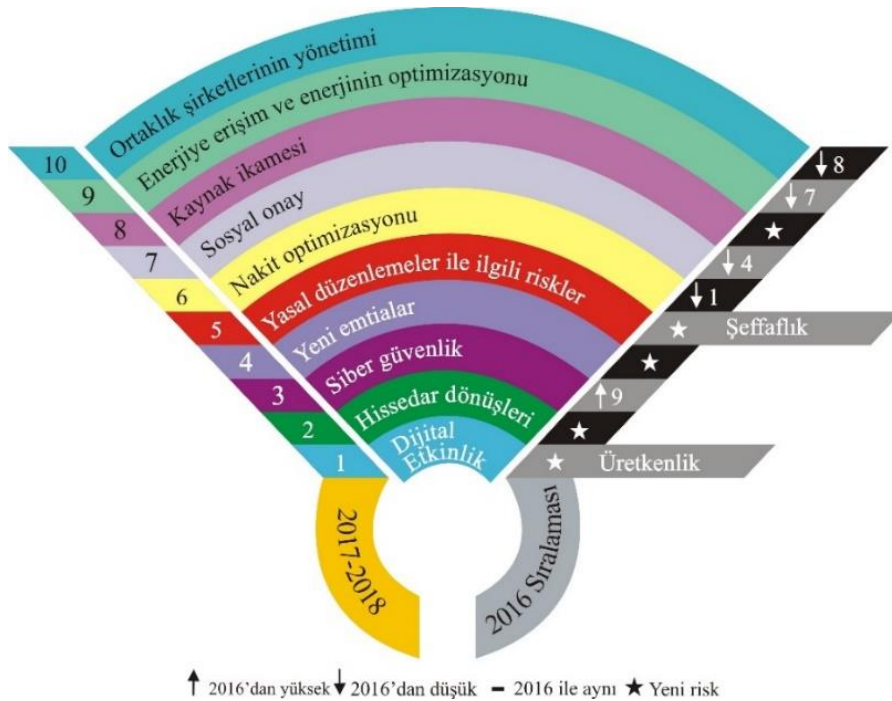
Ortaklık şirketlerinin yönetimi
Enerjiye erişim ve enerjinin optimizasyonu
Kaynak ikamesi
Sosyal onay
Nakit optimizasyonu
Yasal düzenlemeler ile ilgili riskler
Yeni emtialar
Siber güvenlik
Hissedar dönüşleri
Dijital Etkinlik

10
9
8
7
6
5
4
3
2
1

↓8
↓7
★
↓4
↓1
★ Şeffaflık
★
↑9
★
★ Üretkenlik

2017-2018
2016 Sıralaması

↑ 2016'dan yüksek ↓ 2016'dan düşük – 2016 ile aynı ★ Yeni risk